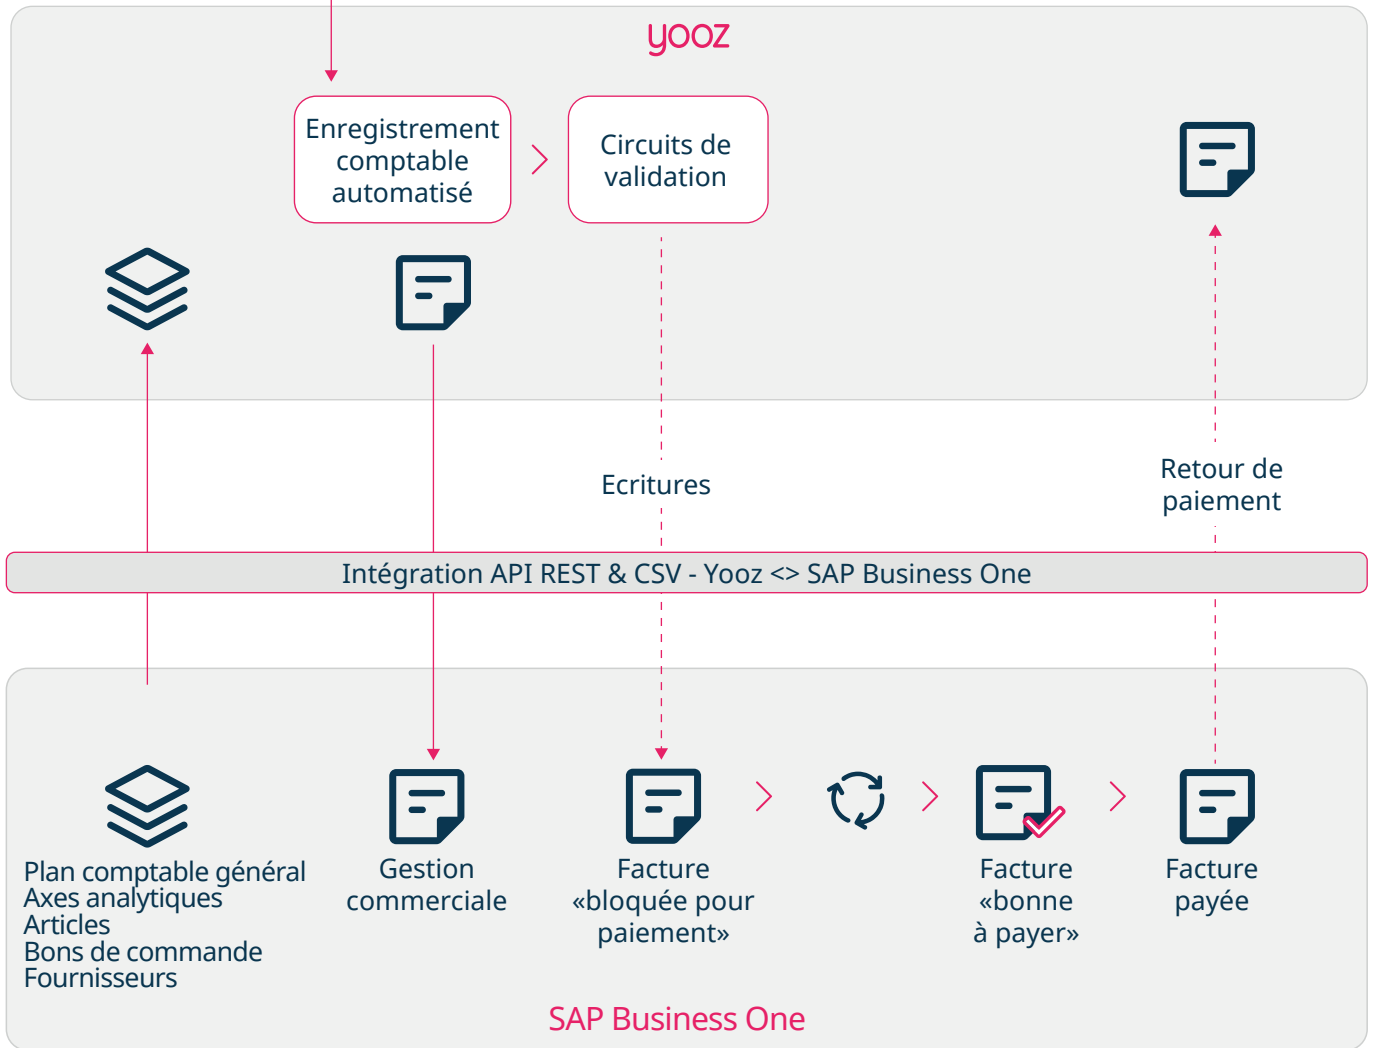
yooz

Enregistrement comptable automatisé

Circuits de validation

Ecritures

Retour de paiement

Intégration API REST & CSV - Yooz <> SAP Business One

Plan comptable général
Axes analytiques
Articles
Bons de commande
Fournisseurs

Gestion commerciale

Facture «bloquée pour paiement»

Facture «bonne à payer»

Facture payée

SAP Business One